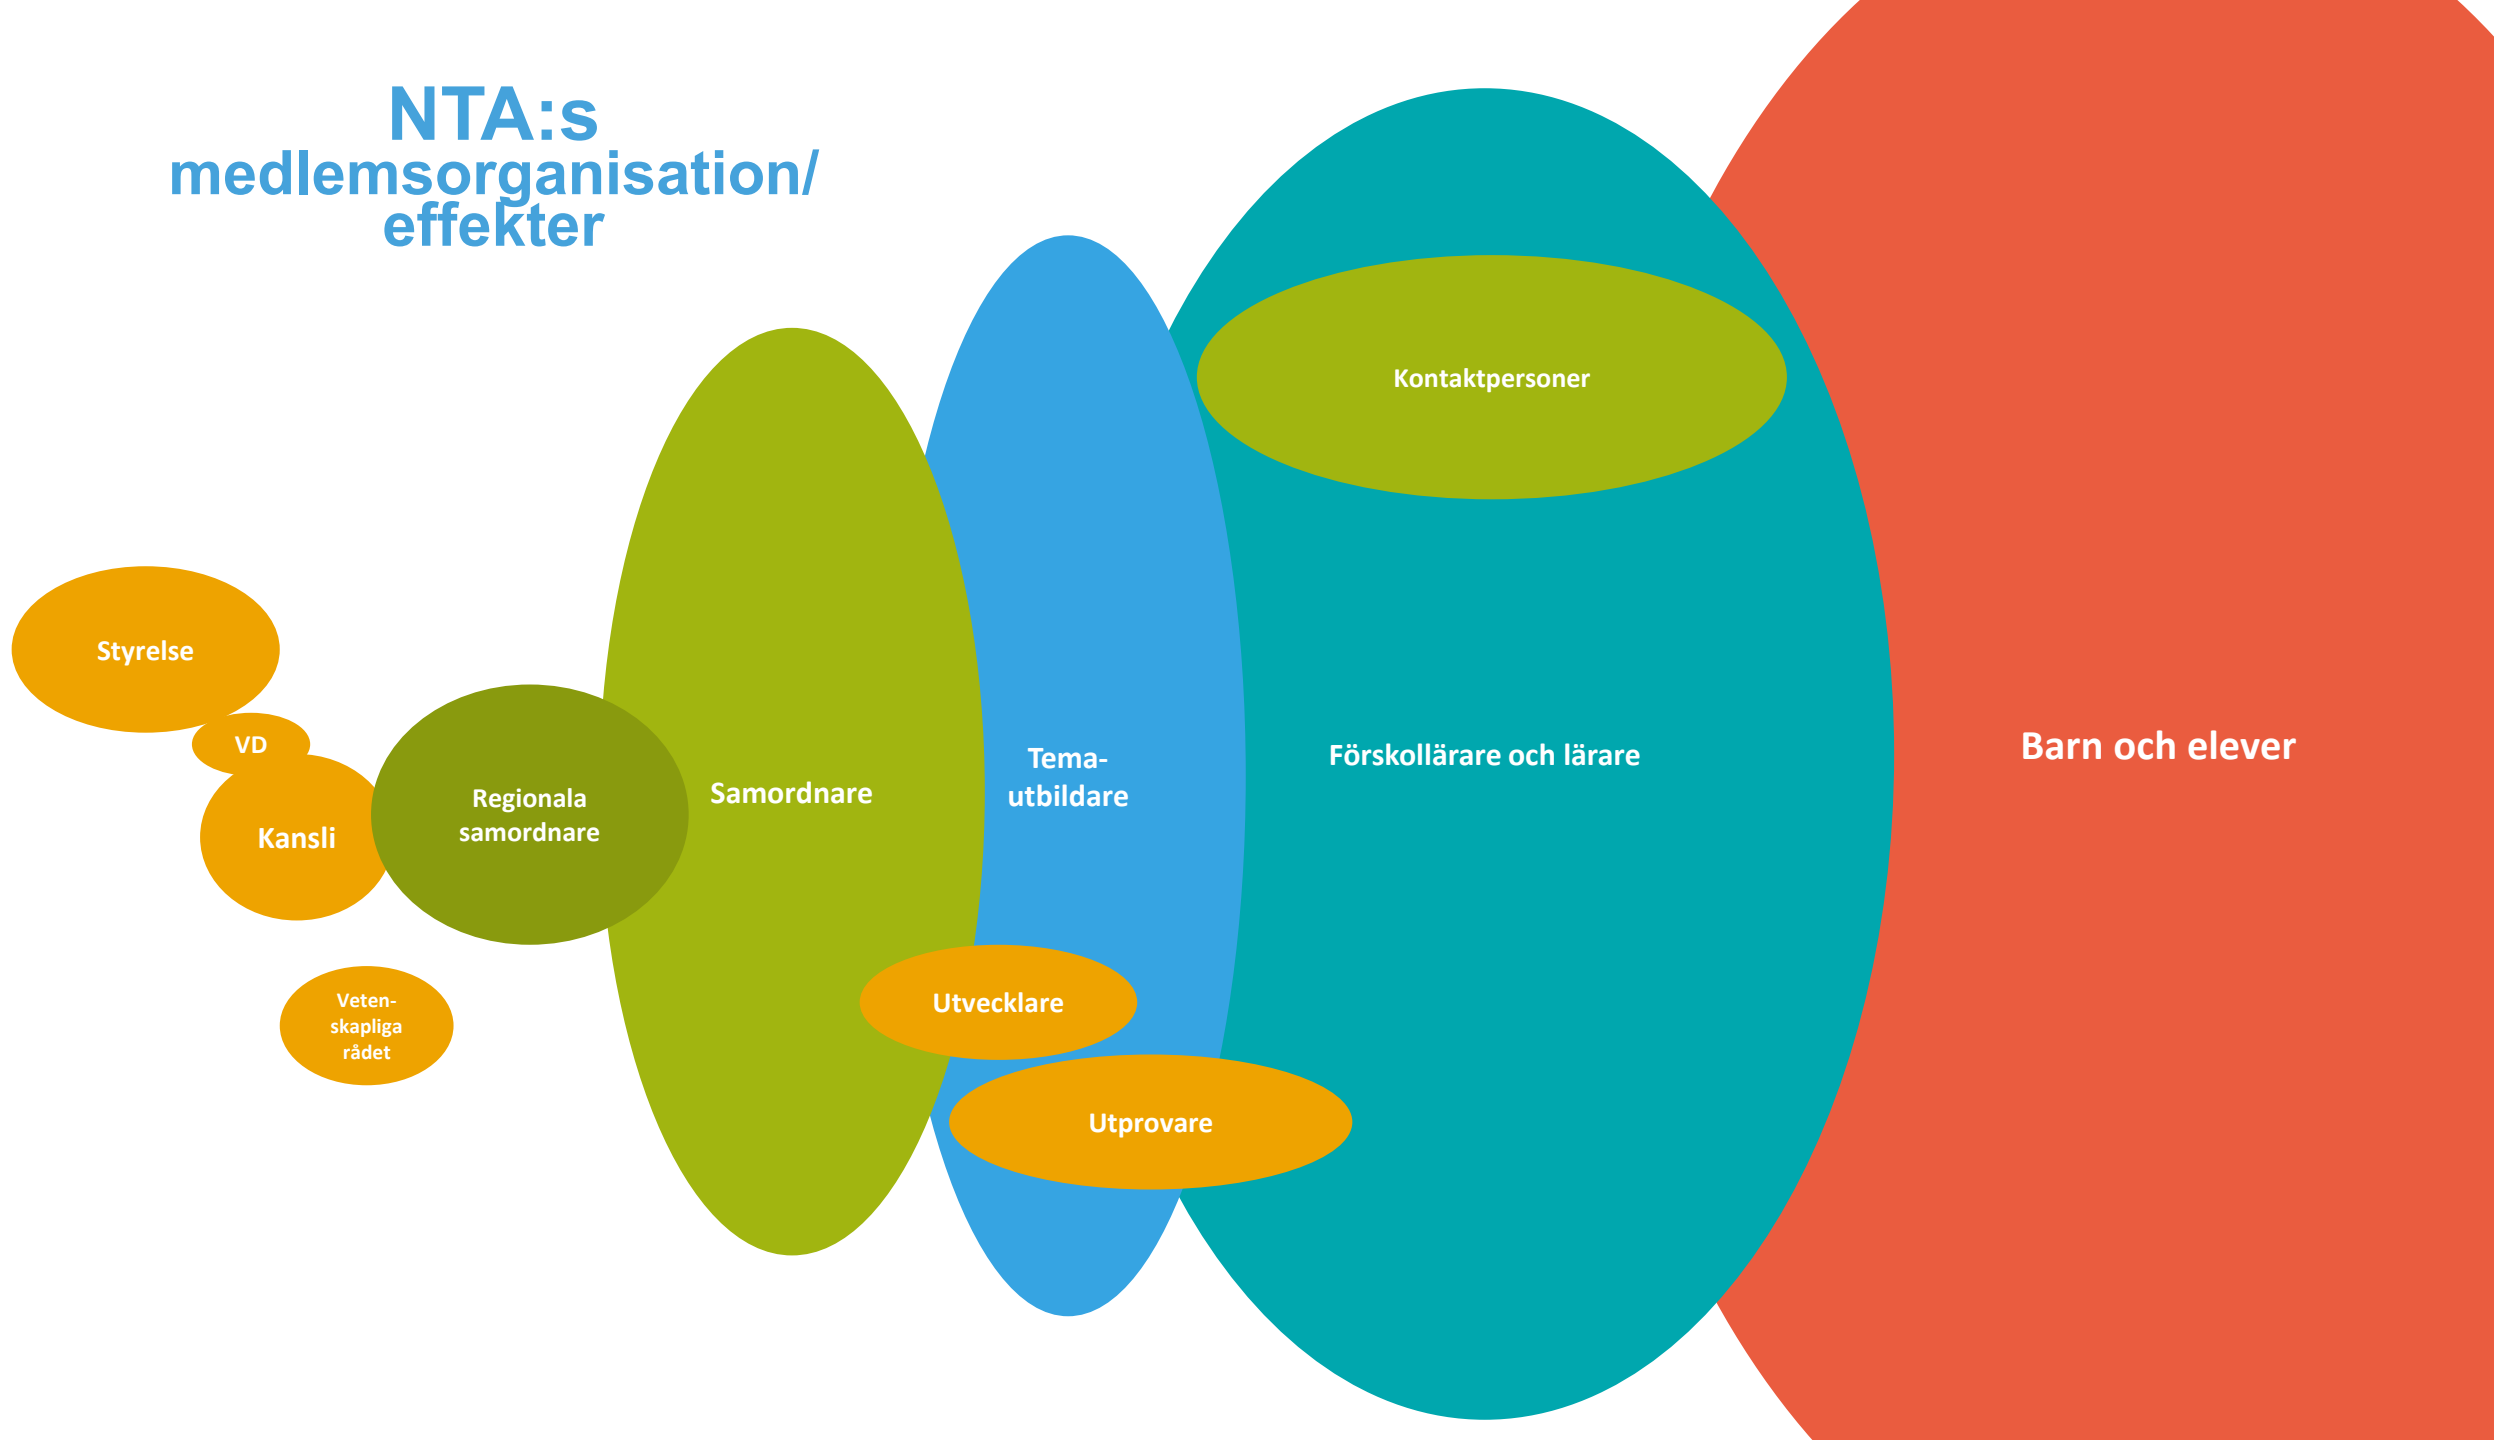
NTA:s
medlemsorganisation/
effekter

Kontaktpersoner

Styrelse

VD

Kansli

Regionala samordnare

Samordnare

Temautbildare

Förskollärare och lärare

Barn och elever

Vetenskapliga rådet

Utvecklare

Utprovare